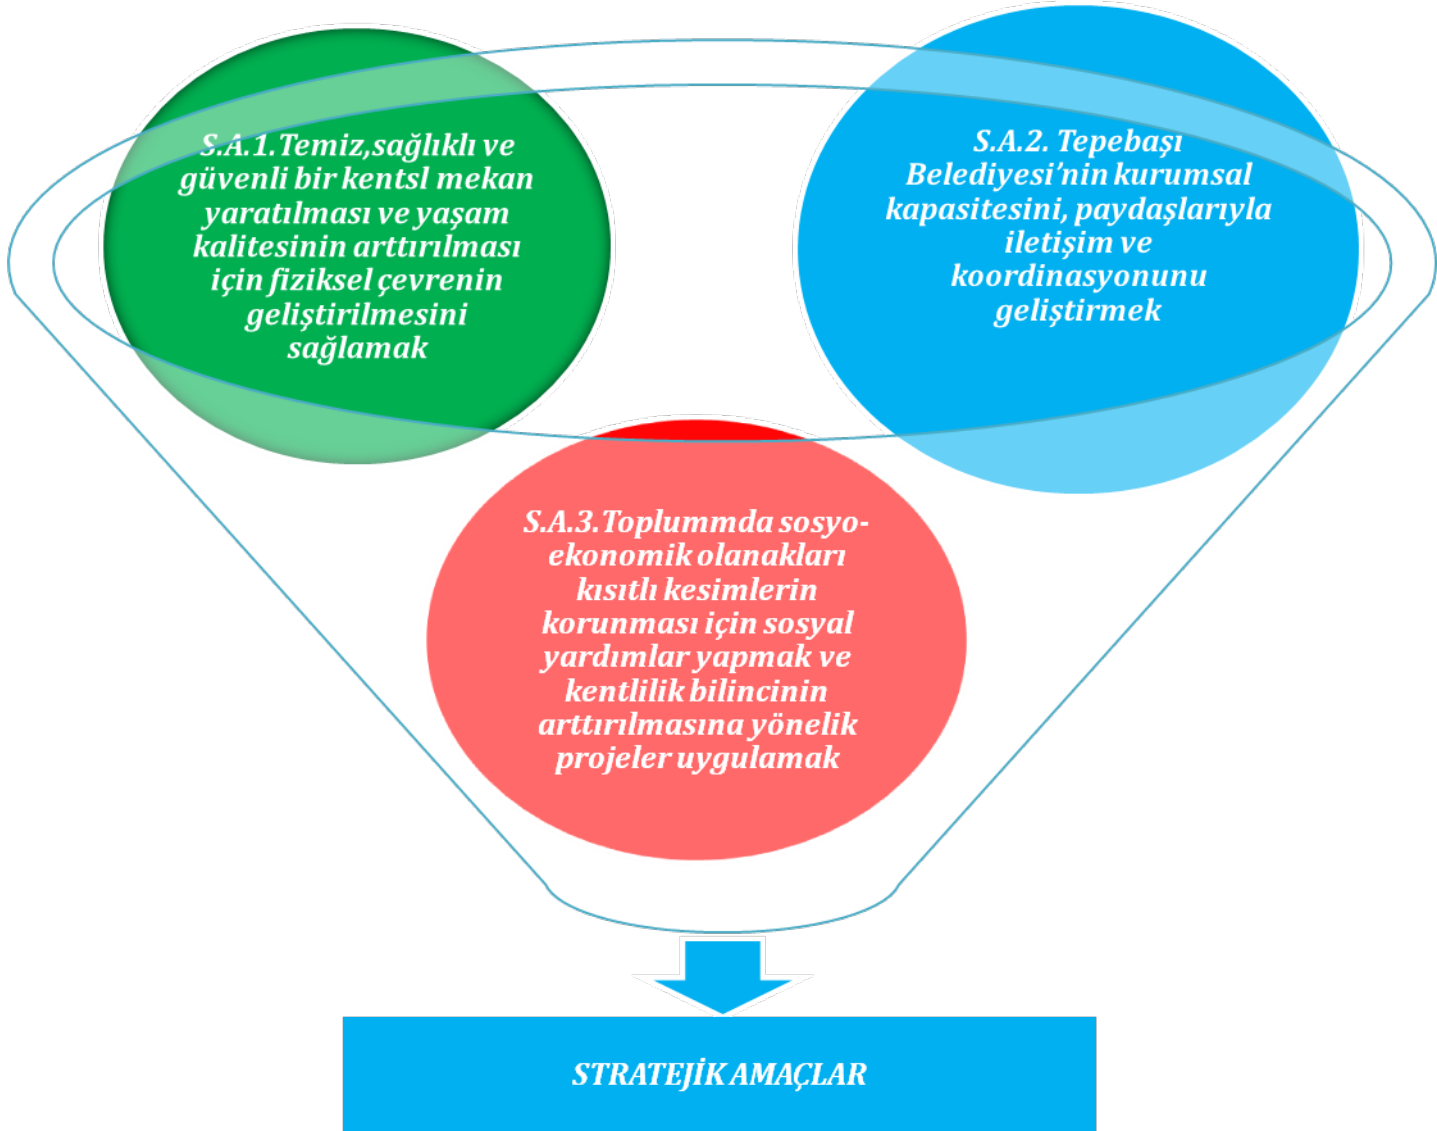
S.A.1.Temiz,sağlıklı ve güvenli bir kentsl mekan yaratılması ve yaşam kalitesinin arttırılması için fiziksel çevrenin geliştirilmesini sağlamak

S.A.2. Tepebaşı Belediyesi'nin kurumsal kapasitesini, paydaşlarıyla iletişim ve koordinasyonunu geliştirmek

S.A.3.Toplummda sosyo-ekonomik olanakları kısıtlı kesimlerin korunması için sosyal yardımlar yapmak ve kentlilik bilincinin arttırılmasına yönelik projeler uygulamak

STRATEJİK AMAÇLAR